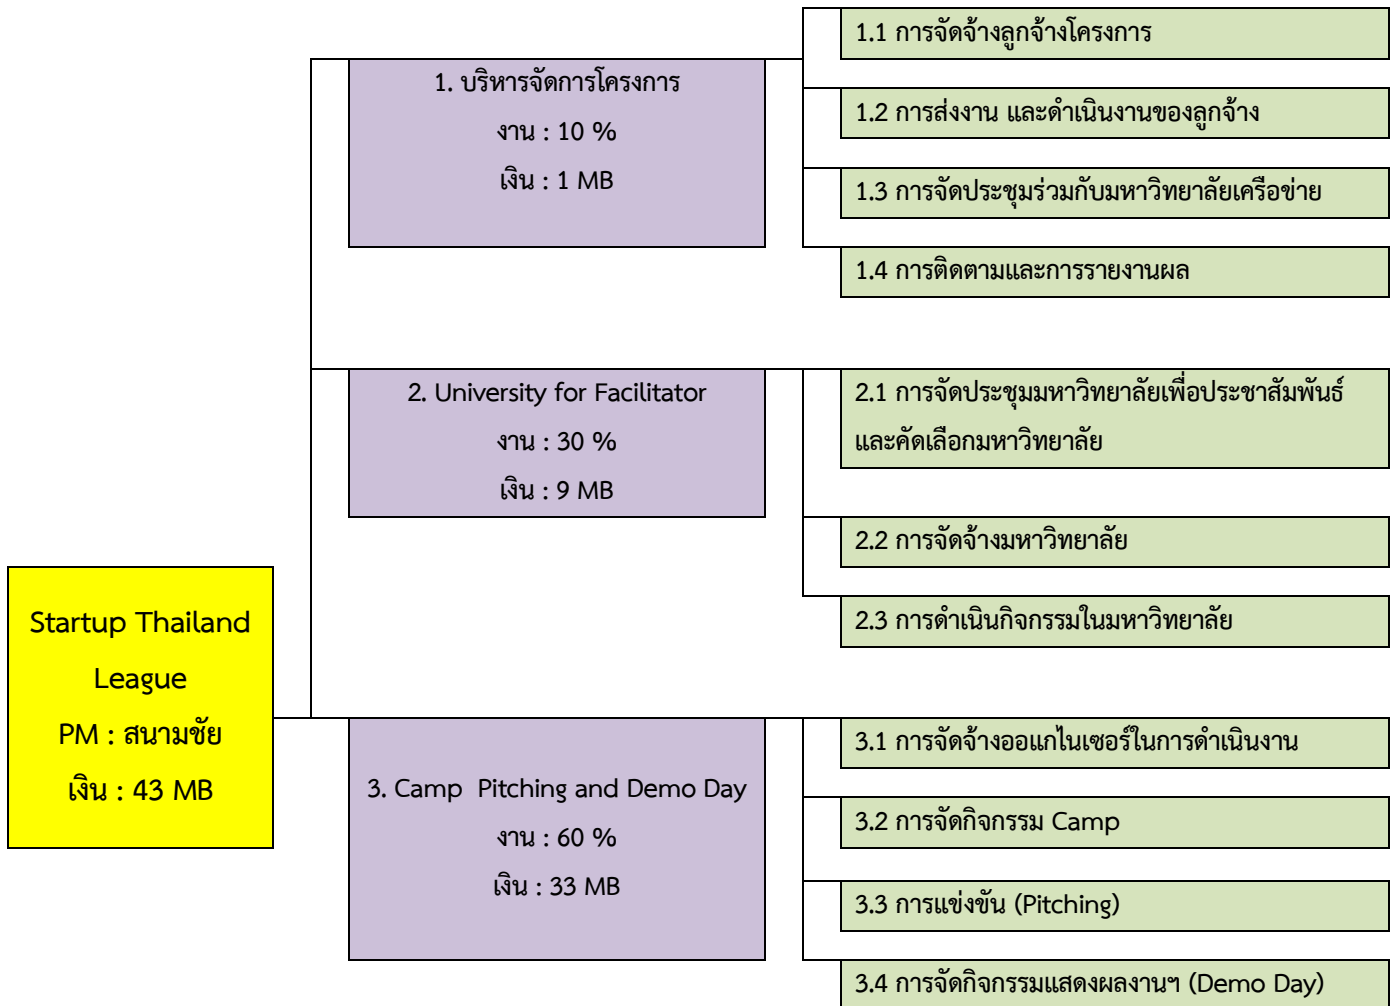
Startup Thailand League
PM : สนามชัย
เงิน : 43 MB

1. บริหารจัดการโครงการ
งาน : 10 %
เงิน : 1 MB

1.1 การจัดจ้างลูกจ้างโครงการ

1.2 การส่งงาน และดำเนินงานของลูกจ้าง

1.3 การจัดประชุมร่วมกับมหาวิทยาลัยเครือข่าย

1.4 การติดตามและการรายงานผล

2. University for Facilitator
งาน : 30 %
เงิน : 9 MB

2.1 การจัดประชุมมหาวิทยาลัยเพื่อประชาสัมพันธ์และคัดเลือกมหาวิทยาลัย

2.2 การจัดจ้างมหาวิทยาลัย

2.3 การดำเนินกิจกรรมในมหาวิทยาลัย

3. Camp Pitching and Demo Day
งาน : 60 %
เงิน : 33 MB

3.1 การจัดจ้างออแกไนเซอร์ในการดำเนินงาน

3.2 การจัดกิจกรรม Camp

3.3 การแข่งขัน (Pitching)

3.4 การจัดกิจกรรมแสดงผลงานฯ (Demo Day)